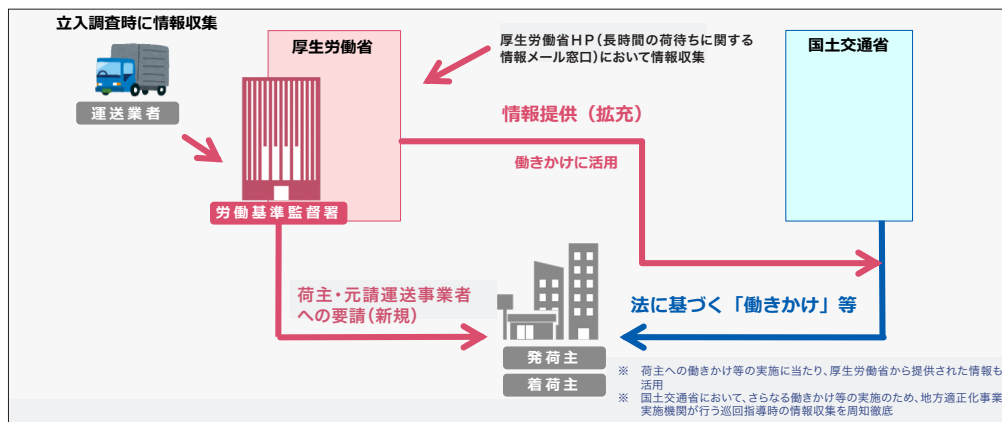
立入調査時に情報収集

運送業者

厚生労働省

労働基準監督署

厚生労働省HP(長時間の荷待ちに関する情報メール窓口)において情報収集

国土交通省

情報提供(拡充)

働きかけに活用

荷主・元請運送事業者への要請(新規)

法に基づく「働きかけ」等

発荷主

着荷主

※ 荷主への働きかけ等の実施に当たり、厚生労働省から提供された情報も活用

※ 国土交通省において、さらなる働きかけ等の実施のため、地方適正化事業実施機関が行う巡回指導時の情報収集を周知徹底